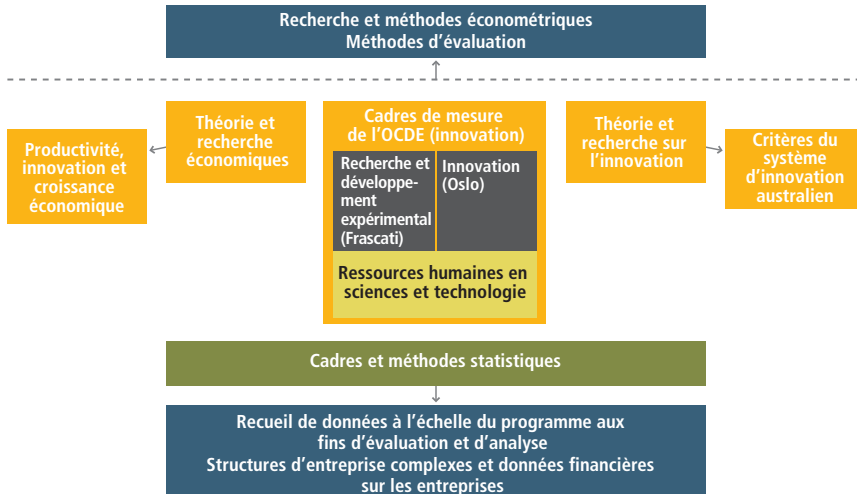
Recherche et méthodes économétriques
Méthodes d’évaluation

Productivité, innovation et croissance économique

Théorie et recherche économiques

Cadres de mesure de l’OCDE (innovation)

Recherche et développement expérimental (Frascati)

Innovation (Oslo)

Ressources humaines en sciences et technologie

Théorie et recherche sur l’innovation

Critères du système d’innovation australien

Cadres et méthodes statistiques

Recueil de données à l’échelle du programme aux fins d’évaluation et d’analyse
Structures d’entreprise complexes et données financières sur les entreprises